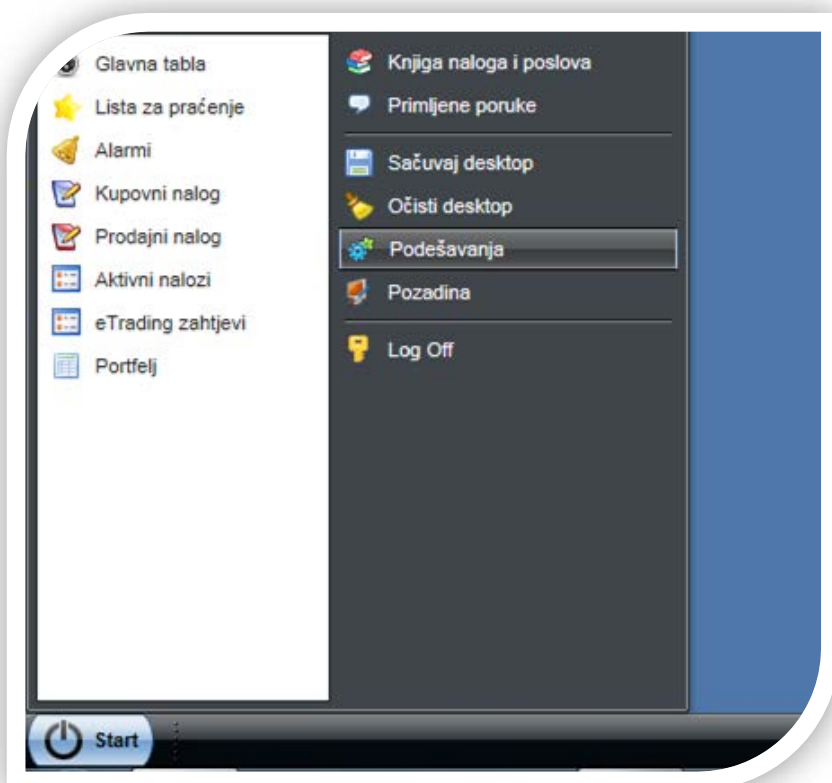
Glavna tabla
Lista za praćenje
Alarmi
Kupovni nalog
Prodajni nalog
Aktivni nalozi
eTrading zahtjevi
Portfelj

Knjiga naloga i poslova
Primljene poruke
Sačuvaj desktop
Očisti desktop
Podešavanja
Pozadina
Log Off

Start